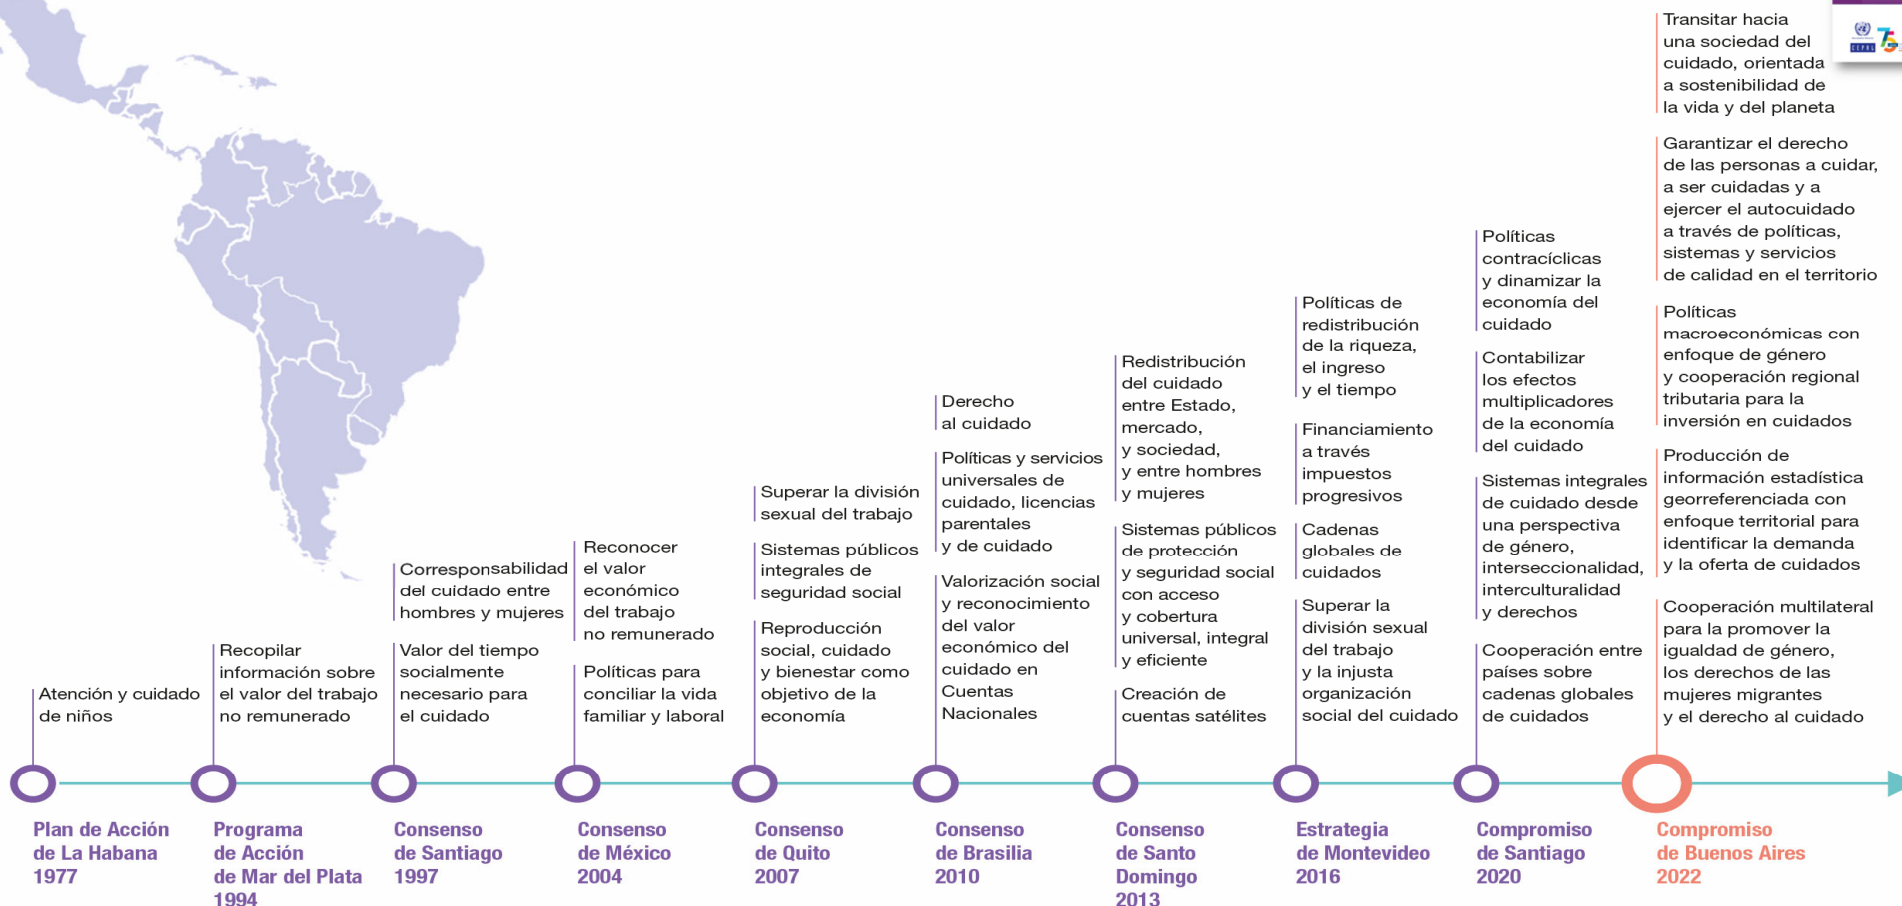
Atención y cuidado de niños

Plan de Acción de La Habana 1977

Recopilar información sobre el valor del trabajo no remunerado

Programa de Acción de Mar del Plata 1994

Corresponsabilidad del cuidado entre hombres y mujeres

Valor del tiempo socialmente necesario para el cuidado

Consenso de Santiago 1997

Reconocer el valor económico del trabajo no remunerado

Políticas para conciliar la vida familiar y laboral

Consenso de México 2004

Superar la división sexual del trabajo

Sistemas públicos integrales de seguridad social

Reproducción social, cuidado y bienestar como objetivo de la economía

Consenso de Quito 2007

Derecho al cuidado

Políticas y servicios universales de cuidado, licencias parentales y de cuidado

Valorización social y reconocimiento del valor económico del cuidado en Cuentas Nacionales

Consenso de Brasilia 2010

Redistribución del cuidado entre Estado, mercado, y sociedad, y entre hombres y mujeres

Sistemas públicos de protección y seguridad social con acceso y cobertura universal, integral y eficiente

Creación de cuentas satélites

Consenso de Santo Domingo 2013

Políticas de redistribución de la riqueza, el ingreso y el tiempo

Financiamiento a través impuestos progresivos

Cadenas globales de cuidados

Superar la división sexual del trabajo y la injusta organización social del cuidado

Estrategia de Montevideo 2016

Políticas contracíclicas y dinamizar la economía del cuidado

Contabilizar los efectos multiplicadores de la economía del cuidado

Sistemas integrales de cuidado desde una perspectiva de género, interseccionalidad, interculturalidad y derechos

Cooperación entre países sobre cadenas globales de cuidados

Compromiso de Santiago 2020

Transitar hacia una sociedad del cuidado, orientada a sostenibilidad de la vida y del planeta

Garantizar el derecho de las personas a cuidar, a ser cuidadas y a ejercer el autocuidado a través de políticas, sistemas y servicios de calidad en el territorio

Políticas macroeconómicas con enfoque de género y cooperación regional tributaria para la inversión en cuidados

Producción de información estadística georreferenciada con enfoque territorial para identificar la demanda y la oferta de cuidados

Cooperación multilateral para la promover la igualdad de género, los derechos de las mujeres migrantes y el derecho al cuidado

Compromiso de Buenos Aires 2022